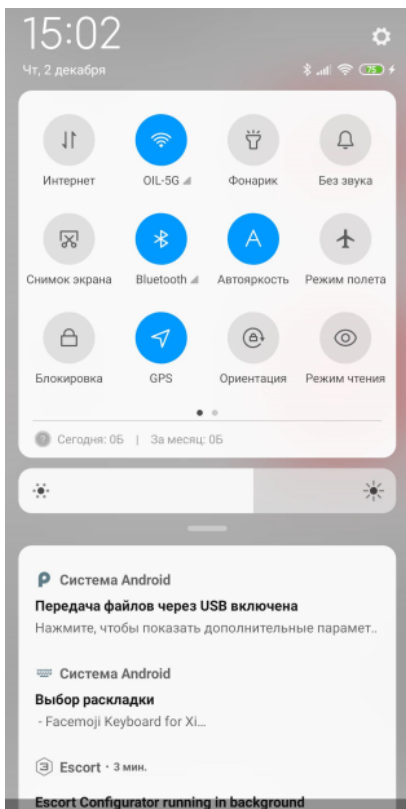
15:02
Чт, 2 декабря
75

Интернет
OIL-5G
Фонарик
Без звука
Снимок экрана
Bluetooth
Автояркость
Режим полета
Блокировка
GPS
Ориентация
Режим чтения

Сегодня: 0Б | За месяц: 0Б

Система Android
Передача файлов через USB включена
Нажмите, чтобы показать дополнительные парамет..

Система Android
Выбор раскладки
- Facemoji Keyboard for Xi...

Escort • 3 мин.
Escort Configurator running in background